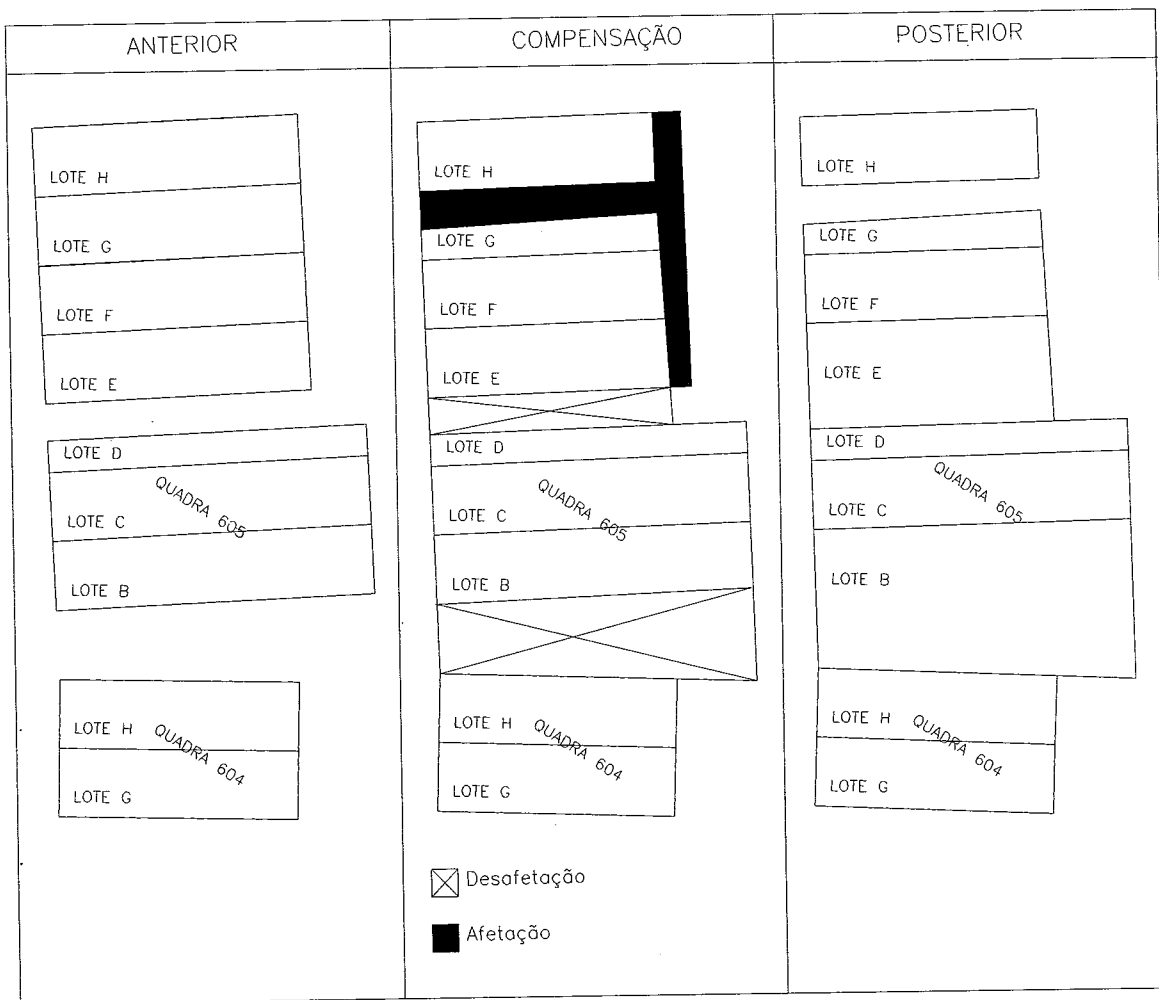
ANTERIOR

LOTE H
LOTE G
LOTE F
LOTE E

LOTE D
QUADRA 605
LOTE C
LOTE B

LOTE H
QUADRA 604
LOTE G

COMPENSAÇÃO

LOTE H
LOTE G
LOTE F
LOTE E
LOTE D
QUADRA 605
LOTE C
LOTE B

LOTE H
QUADRA 604
LOTE G

Desafetação

Afetação

POSTERIOR

LOTE H
LOTE G
LOTE F
LOTE E
LOTE D
QUADRA 605
LOTE C
LOTE B

LOTE H
QUADRA 604
LOTE G